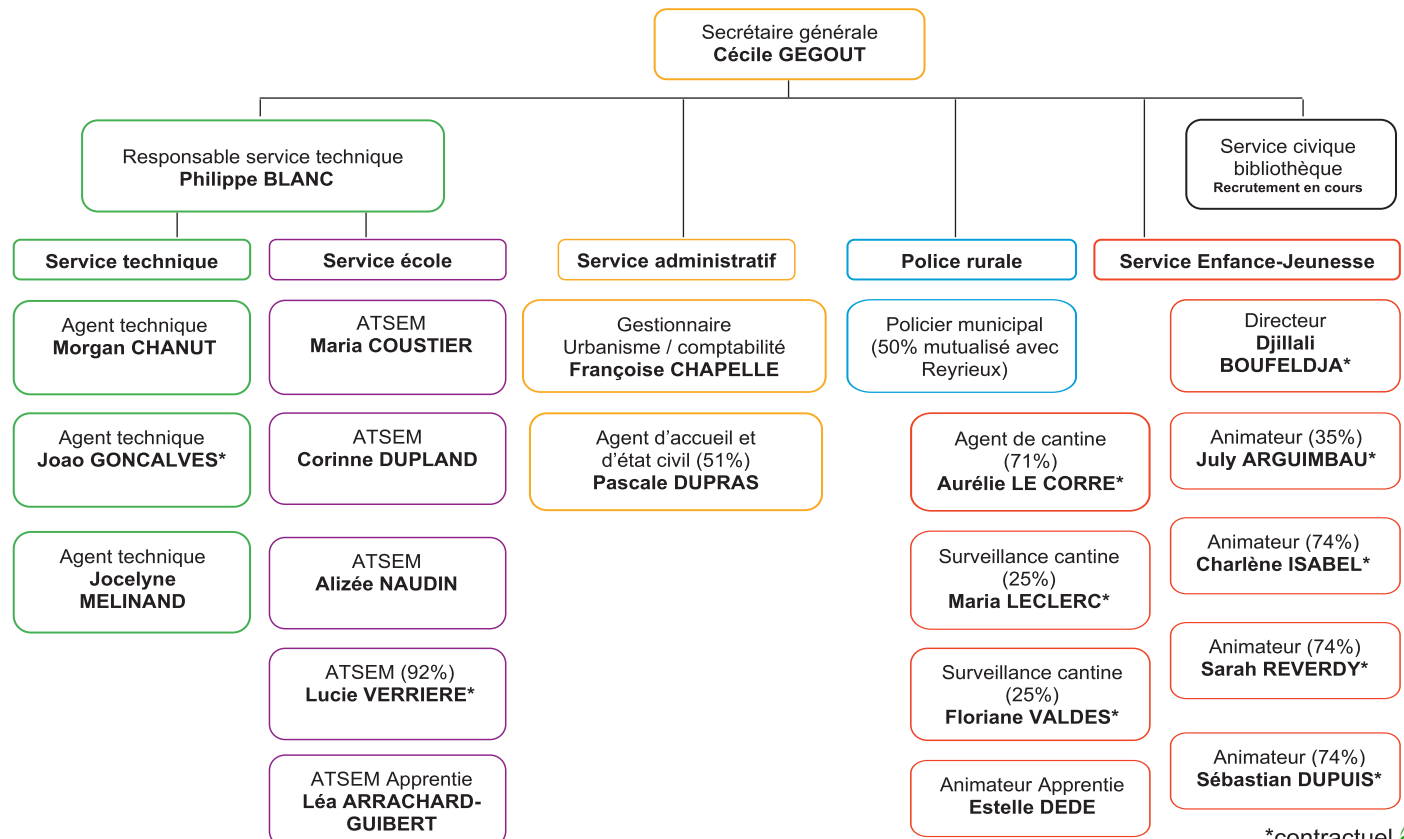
Secrétaire générale
**Cécile GEGOUT**

Responsable service technique
**Philippe BLANC**

Service civique bibliothèque
**Recrutement en cours**

**Service technique**

Agent technique
**Morgan CHANUT**

Agent technique
**Joao GONCALVES***

Agent technique
**Jocelyne MELINAND**

**Service école**

ATSEM
**Maria COUSTIER**

ATSEM
**Corinne DUPLAND**

ATSEM
**Alizée NAUDIN**

ATSEM (92%)
**Lucie VERRIERE***

ATSEM Apprentie
**Léa ARRACHARD-GUIBERT**

**Service administratif**

Gestionnaire Urbanisme / comptabilité
**Françoise CHAPELLE**

Agent d'accueil et d'état civil (51%)
**Pascale DUPRAS**

**Police rurale**

Policier municipal (50% mutualisé avec Reyrieux)

Agent de cantine (71%)
**Aurélie LE CORRE***

Surveillance cantine (25%)
**Maria LECLERC***

Surveillance cantine (25%)
**Floriane VALDES***

Animateur Apprentie
**Estelle DEDE**

**Service Enfance-Jeunesse**

Directeur
**Djillali BOUFELDJA***

Animateur (35%)
**July ARGUIMBAU***

Animateur (74%)
**Charlène ISABEL***

Animateur (74%)
**Sarah REVERDY***

Animateur (74%)
**Sébastian DUPUIS***

*contractuel